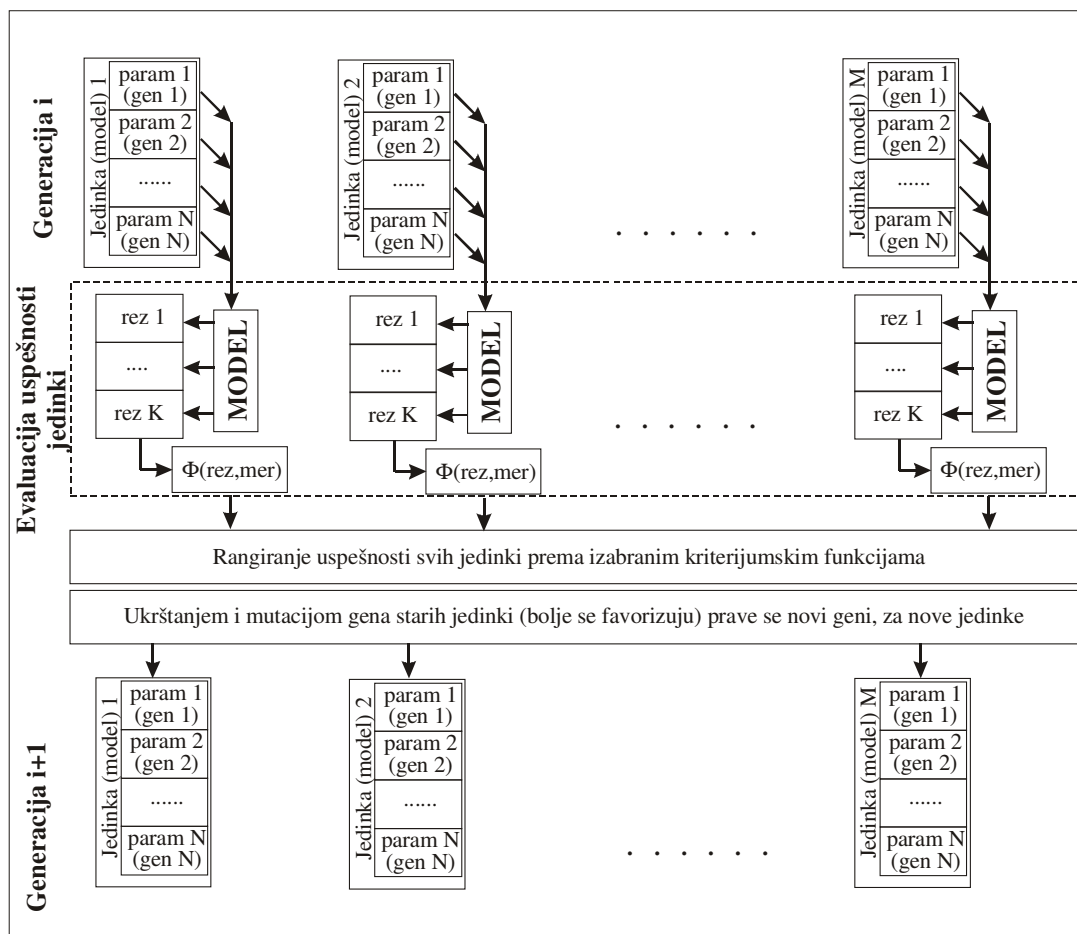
Generacija i

Jedinka (model) 1
param 1 (gen 1)
param 2 (gen 2)
......
param N (gen N)

Jedinka (model) 2
param 1 (gen 1)
param 2 (gen 2)
......
param N (gen N)

. . . . . .

Jedinka (model) M
param 1 (gen 1)
param 2 (gen 2)
......
param N (gen N)

Evaluacija uspešnosti jedinki

rez 1
....
rez K
MODEL
$\Phi$(rez,mer)

rez 1
....
rez K
MODEL
$\Phi$(rez,mer)

. . . . . .

rez 1
....
rez K
MODEL
$\Phi$(rez,mer)

Rangiranje uspešnosti svih jedinki prema izabranim kriterijumskim funkcijama

Ukrštanjem i mutacijom gena starih jedinki (bolje se favorizuju) prave se novi geni, za nove jedinke

Generacija i+1

Jedinka (model) 1
param 1 (gen 1)
param 2 (gen 2)
......
param N (gen N)

Jedinka (model) 2
param 1 (gen 1)
param 2 (gen 2)
......
param N (gen N)

. . . . . .

Jedinka (model) M
param 1 (gen 1)
param 2 (gen 2)
......
param N (gen N)